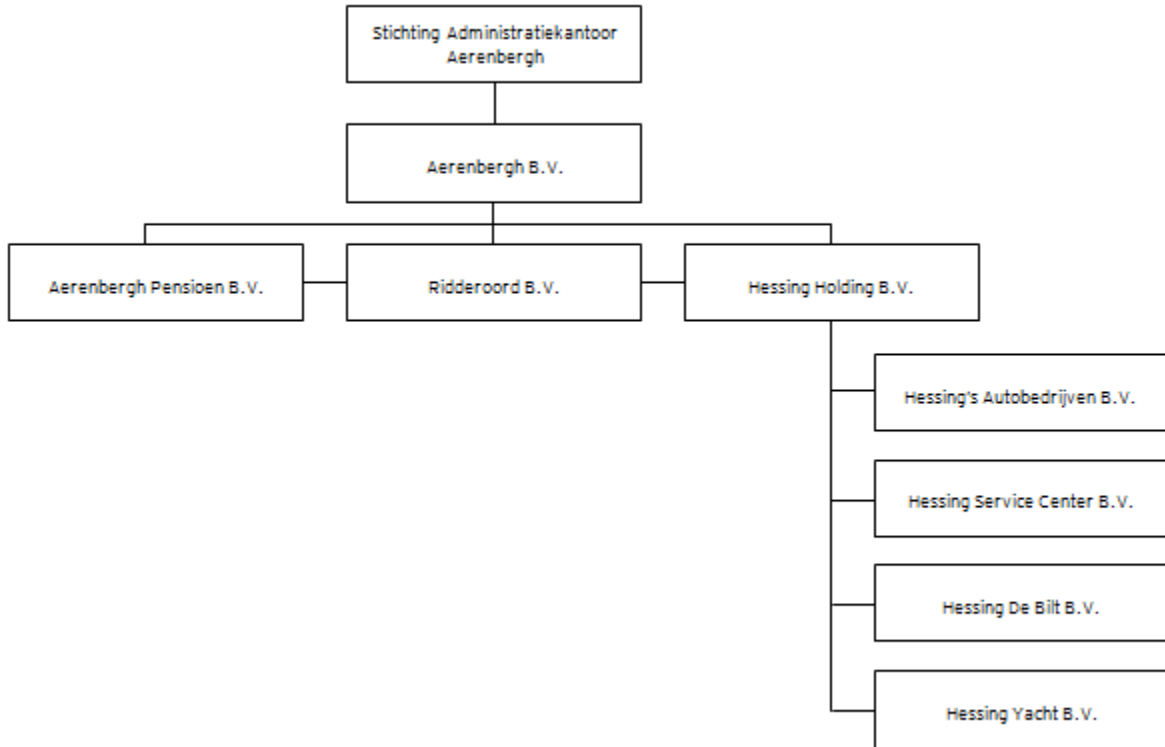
Stichting Administratiekantoor Aerenbergh

Aerenbergh B.V.

Aerenbergh Pensioen B.V.

Ridderoord B.V.

Hessing Holding B.V.

Hessing's Autobedrijven B.V.

Hessing Service Center B.V.

Hessing De Bilt B.V.

Hessing Yacht B.V.